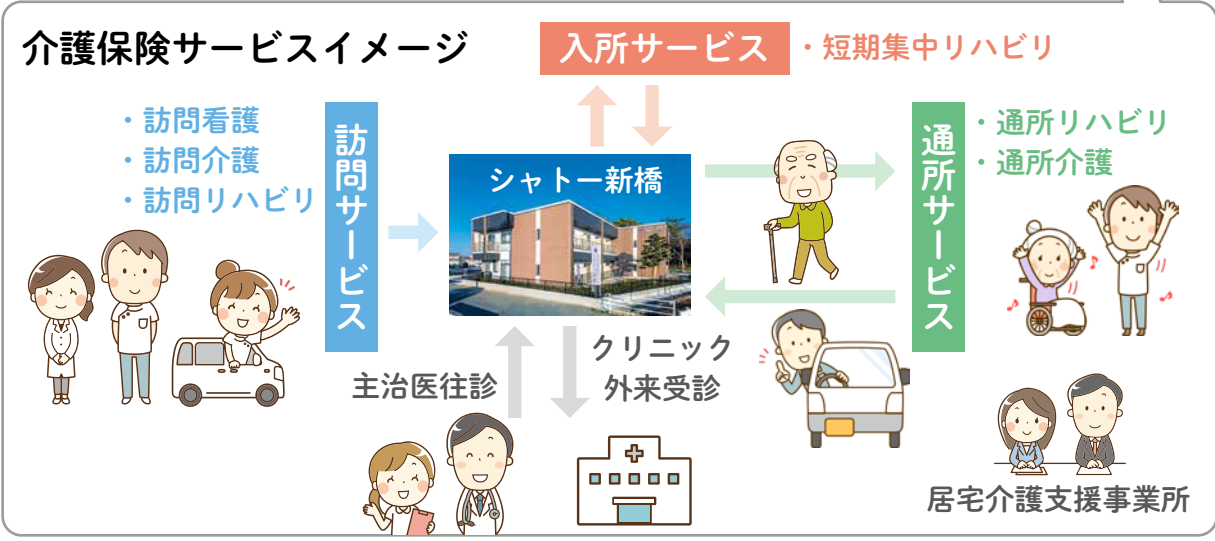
介護保険サービスイメージ

入所サービス

・短期集中リハビリ

・訪問看護
・訪問介護
・訪問リハビリ

訪問サービス

シャトー新橋

通所サービス

・通所リハビリ
・通所介護

主治医往診

クリニック
外来受診

居宅介護支援事業所